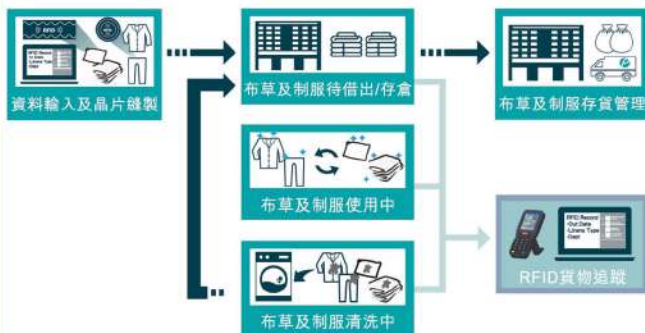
RFID

RFID Record
•In Date
•Linens Type
•Dept

資料輸入及晶片縫製

布草及制服待借出/存倉

布草及制服存貨管理

布草及制服使用中

RFID Record
•Out Date
•Linens Type
•Dept

RFID貨物追蹤

布草及制服清洗中